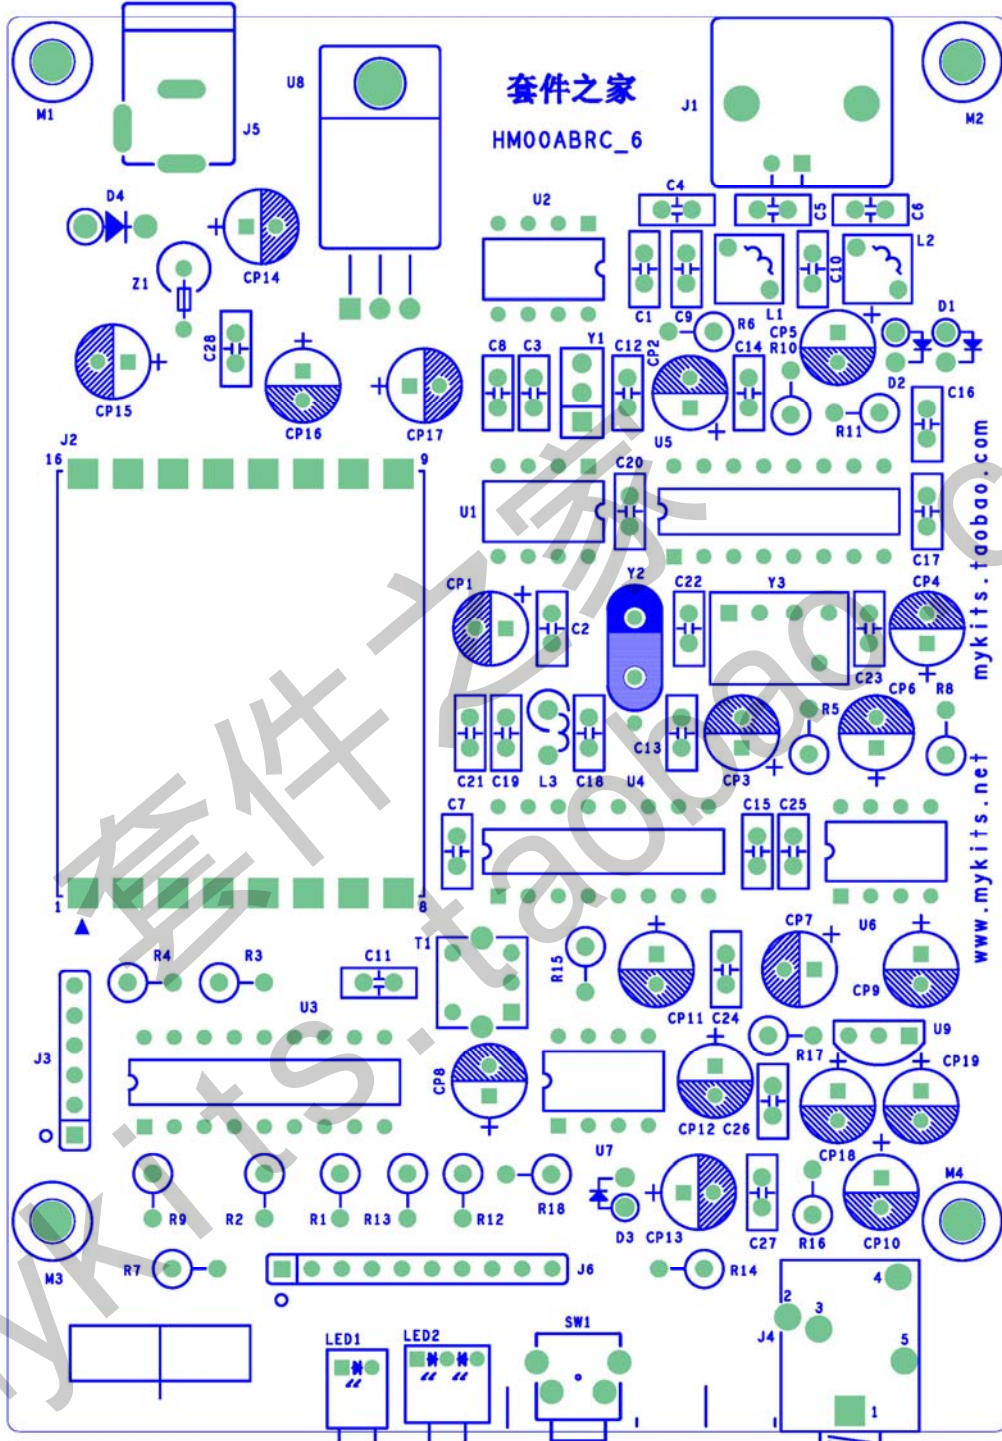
M1
J5
U8
套件之家
HM00ABRC_6
J1
M2
D4
CP14
Z1
U2
C4
C5
C6
L2
C1
C9
R6
L1
C10
D1
C28
CP15
CP16
CP17
C8
C3
Y1
C12
CP2
C14
CP5
R10
D2
C16
R11
U5
J2
16
9
C20
U1
C17
CP1
C2
Y2
C22
Y3
CP4
C23
CP6
R8
R5
C21
C19
L3
C18
U4
C13
CP3
C7
C15
C25
1
8
T1
R15
CP7
U6
R4
R3
C11
U3
CP11
C24
CP9
J3
CP8
R17
U9
CP19
CP12
C26
U7
CP18
M4
R9
R2
R1
R13
R12
R18
D3
CP13
C27
R16
CP10
M3
R7
J6
R14
4
2
3
J4
5
1
LED1
LED2
SW1
www.mykits.net
mykits.taobao.com